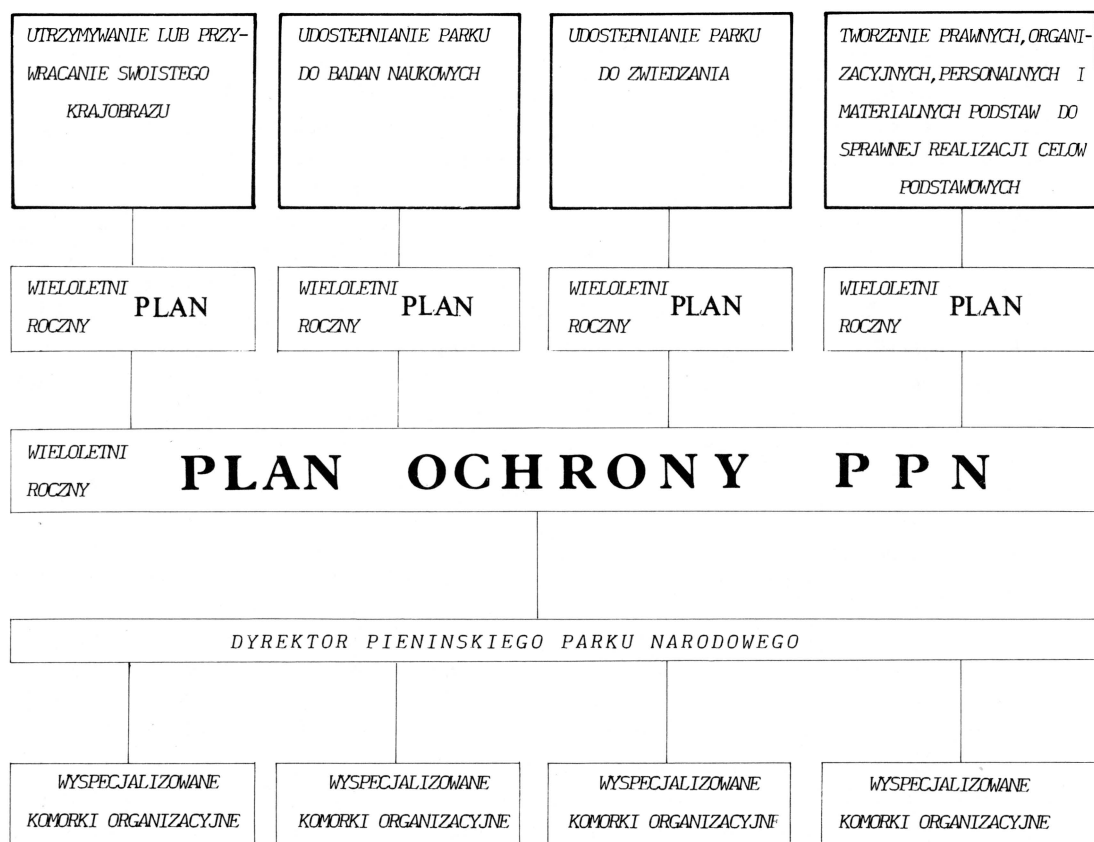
UTRZYMYWANIE LUB PRZYWRACANIE SWOISTEGO KRAJOBRAZU

UDOSTEPNIANIE PARKU DO BADAN NAUKOWYCH

UDOSTEPNIANIE PARKU DO ZWIEDZANIA

TWORZENIE PRAWNYCH, ORGANIZACYJNYCH, PERSONALNYCH I MATERIALNYCH PODSTAW DO SPRAWNEJ REALIZACJI CELOW PODSTAWOWYCH

WIELOLETNI ROCZNY PLAN

WIELOLETNI ROCZNY PLAN

WIELOLETNI ROCZNY PLAN

WIELOLETNI ROCZNY PLAN

WIELOLETNI ROCZNY PLAN OCHRONY PPN

DYREKTOR PIENINSKIEGO PARKU NARODOWEGO

WYSPECJALIZOWANE KOMORKI ORGANIZACYJNE

WYSPECJALIZOWANE KOMORKI ORGANIZACYJNE

WYSPECJALIZOWANE KOMORKI ORGANIZACYJNF

WYSPECJALIZOWANE KOMORKI ORGANIZACYJNE